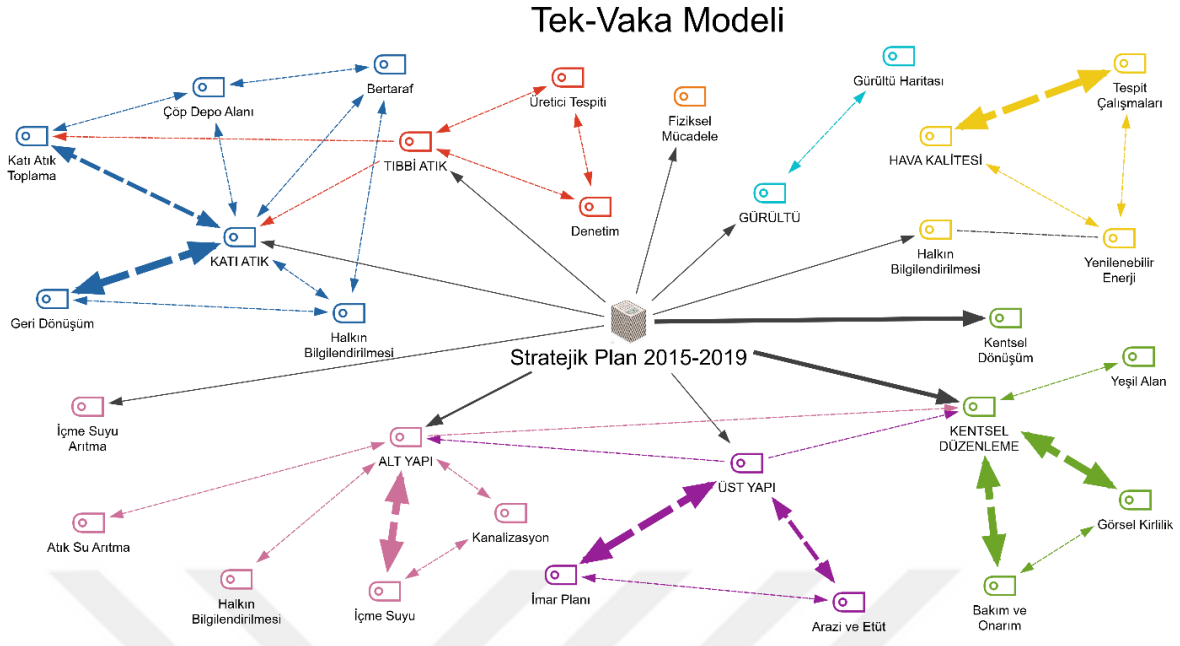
Tek-Vaka Modeli

Çöp Depo Alanı

Bertaraf

Katı Atık Toplama

KATI ATIK

Geri Dönüşüm

Halkın Bilgilendirilmesi

Üretici Tespiti

TIBBİ ATIK

Denetim

Fiziksel Mücadele

Gürültü Haritası

GÜRÜLTÜ

Tespit Çalışmaları

HAVA KALİTESİ

Halkın Bilgilendirilmesi

Yenilenebilir Enerji

Stratejik Plan 2015-2019

Kentsel Dönüşüm

Yeşil Alan

KENTSEL DÜZENLEME

Görsel Kirlilik

Bakım ve Onarım

İçme Suyu Arıtma

ALT YAPI

Atık Su Arıtma

Kanalizasyon

Halkın Bilgilendirilmesi

İçme Suyu

ÜST YAPI

İmar Planı

Arazi ve Etüt